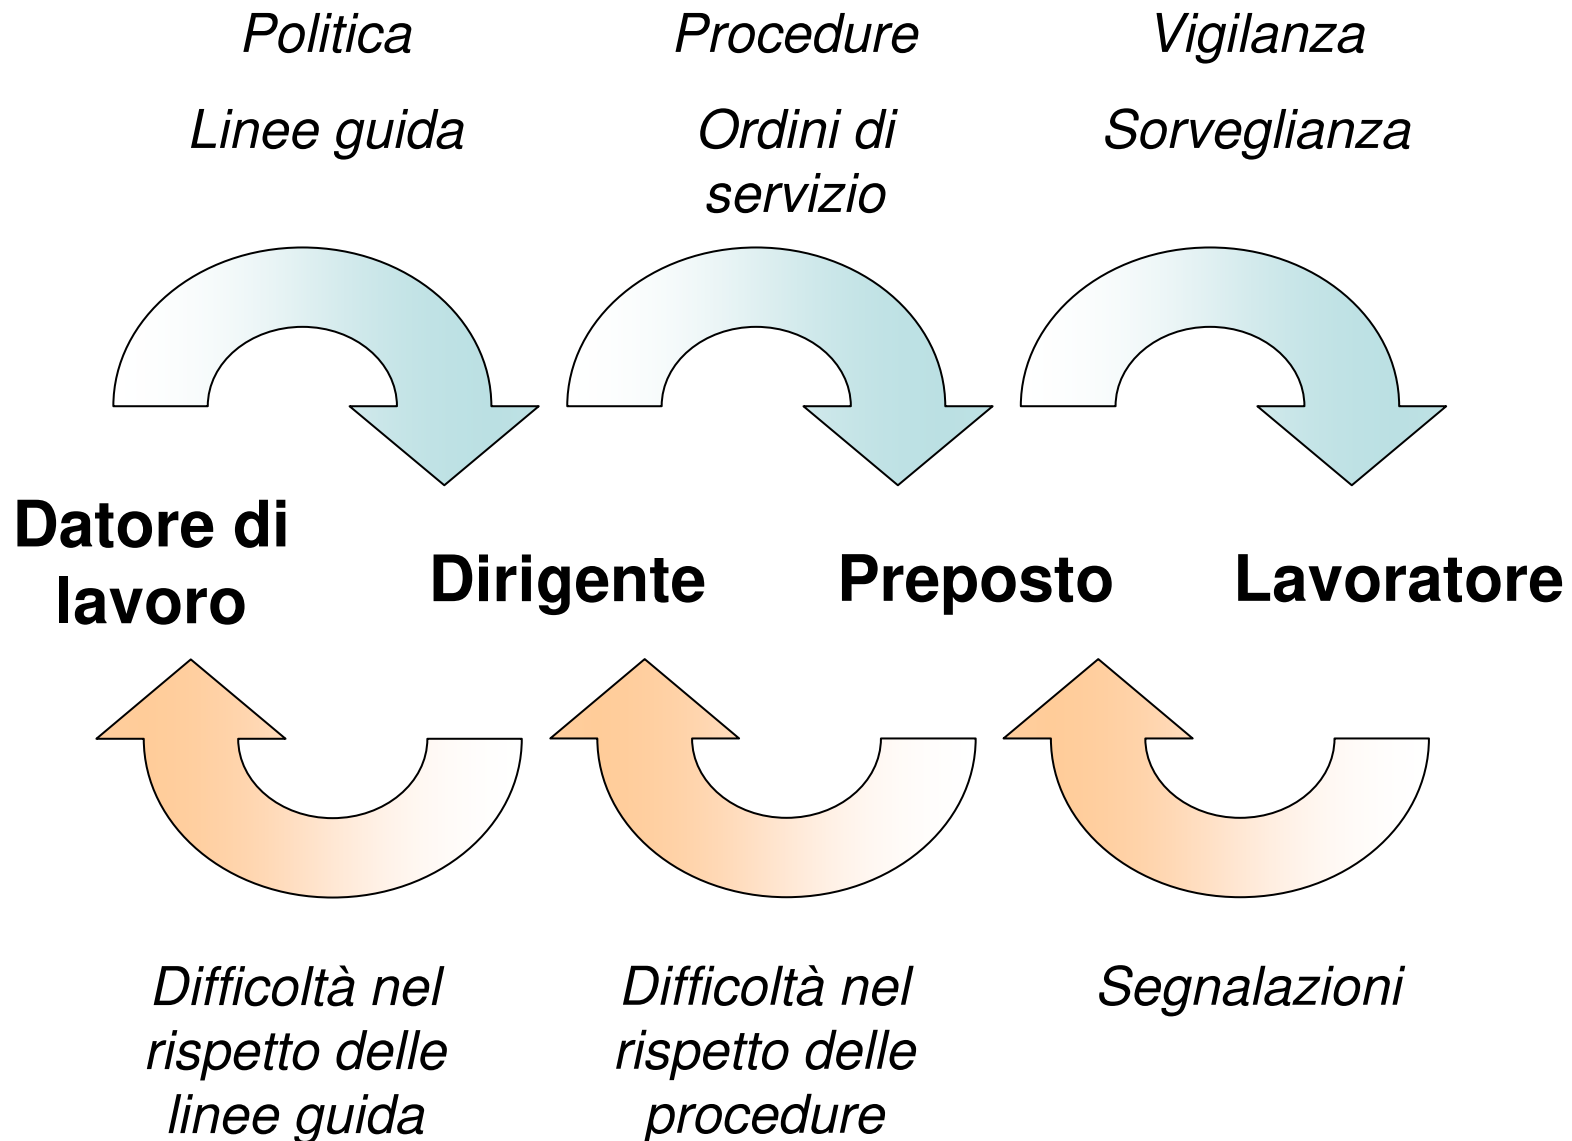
*Politica*

*Linee guida*

*Procedure*

*Ordini di servizio*

*Vigilanza*

*Sorveglianza*

**Datore di lavoro**

**Dirigente**

**Preposto**

**Lavoratore**

*Difficoltà nel rispetto delle linee guida*

*Difficoltà nel rispetto delle procedure*

*Segnalazioni*